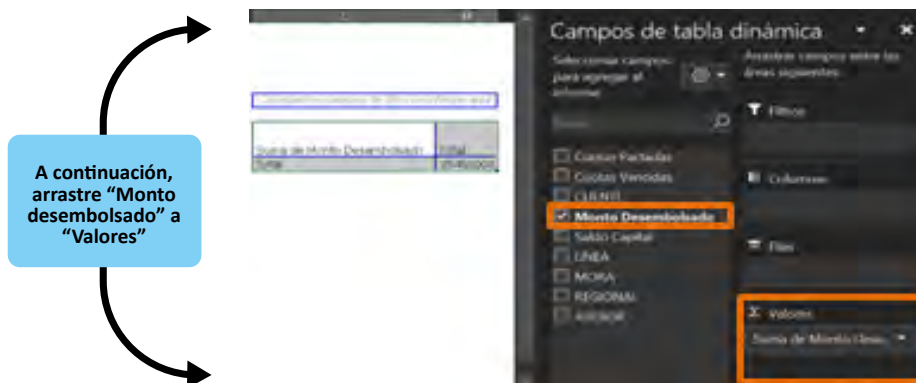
A continuación, arrastre "Monto desembolsado" a "Valores"

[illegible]

| Suma de Monto Desembolsado | Total |
|---|---|
| Total | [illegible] |

Campos de tabla dinámica

Seleccionar campos para agregar al informe:

Arrastrar campos entre las áreas siguientes:

Buscar

Cuotas Pactadas
Cuotas Vencidas
CLIENTE
Monto Desembolsado
Saldo Capital
LINEA
MORA
REGIONAL
Agregar

Filtros

Columnas

Filas

Valores

Suma de Monto Dese...